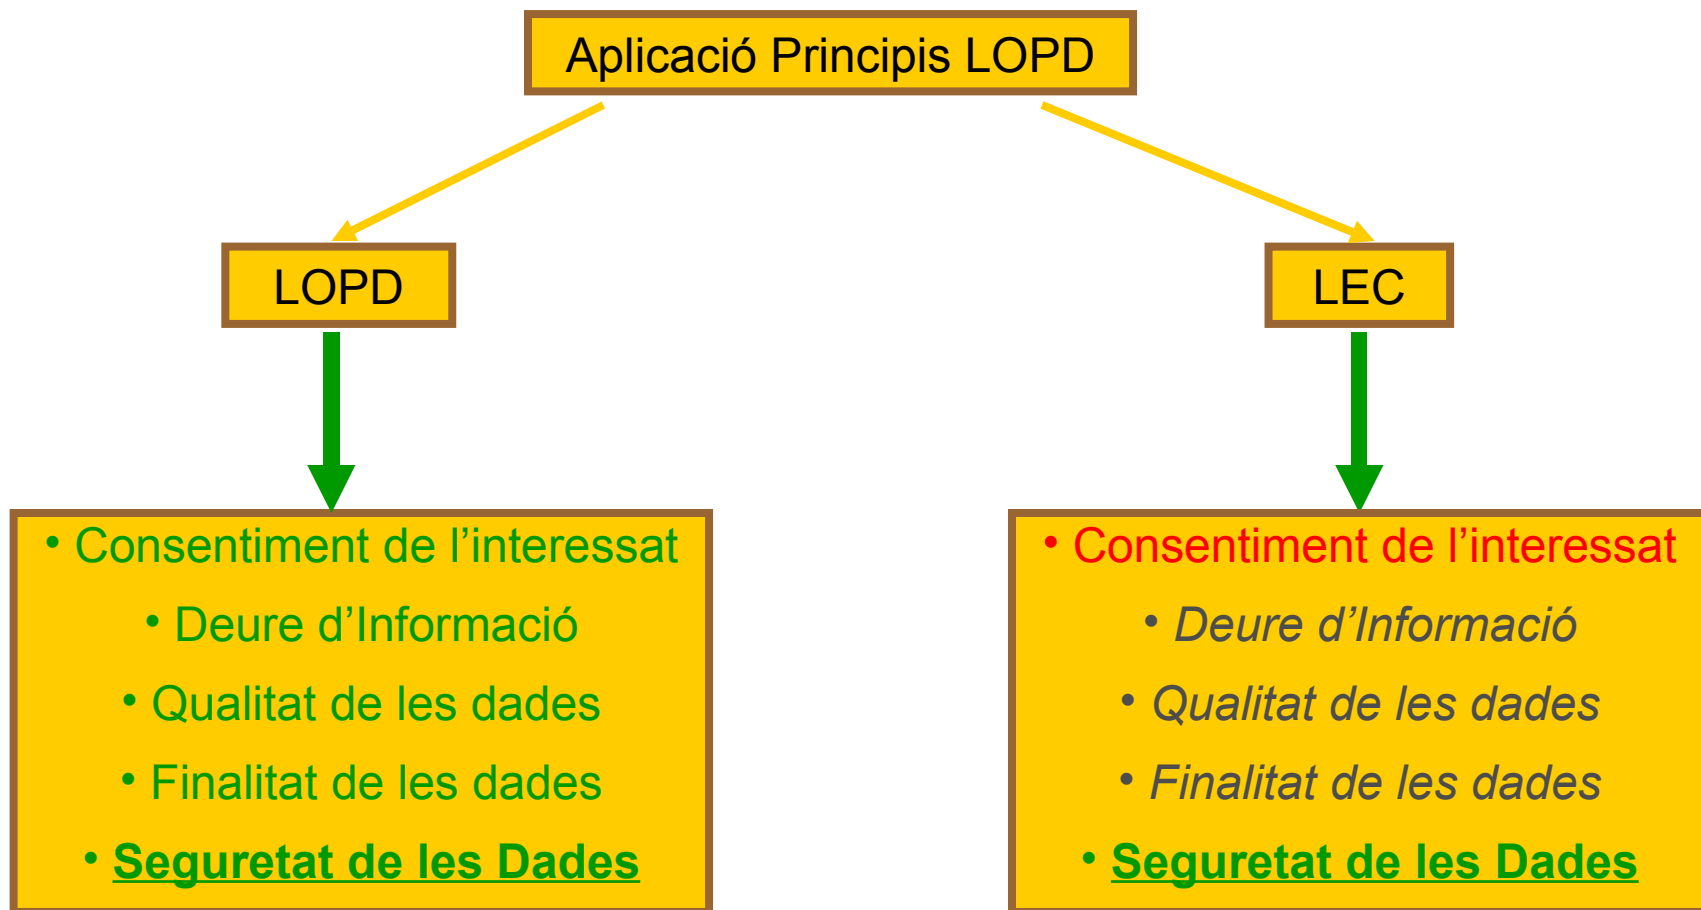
Aplicació Principis LOPD

LOPD

LEC

• Consentiment de l’interessat
• Deure d’Informació
• Qualitat de les dades
• Finalitat de les dades
• Seguretat de les Dades

• Consentiment de l’interessat
• Deure d’Informació
• Qualitat de les dades
• Finalitat de les dades
• Seguretat de les Dades